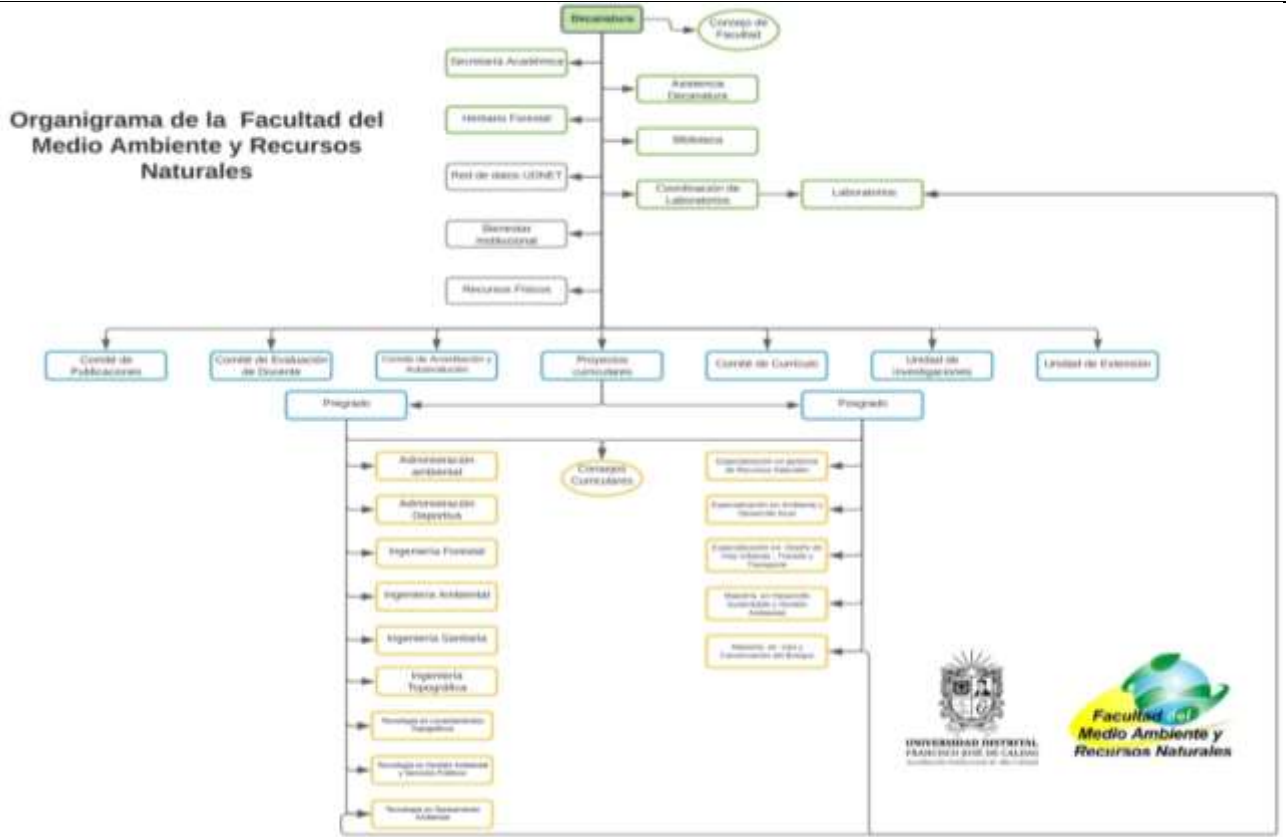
Organigrama de la Facultad del Medio Ambiente y Recursos Naturales

Decanatura

Consejo de Facultad

Secretaría Académica

Asistencia Decanatura

Herbario Forestal

Biblioteca

Red de datos UDNET

Coordinación de Laboratorios

Laboratorios

Bienestar Institucional

Recursos Físicos

Comité de Publicaciones

Comité de Evaluación de Docente

Comité de Acreditación y Autoevaluación

Proyectos curriculares

Comité de Currículo

Unidad de Investigaciones

Unidad de Extensión

Pregrado

Posgrado

Consejos Curriculares

Administración ambiental

Administración Deportiva

Ingeniería Forestal

Ingeniería Ambiental

Ingeniería Sanitaria

Ingeniería Topográfica

Tecnología en Levantamientos Topográficos

Tecnología en Gestión Ambiental y Servicios Públicos

Tecnología en Saneamiento Ambiental

Especialización en gerencia de Recursos Naturales

Especialización en Ambiente y Desarrollo local

Especialización en Diseño de Vías Urbanas, Tránsito y Transporte

Maestría en Desarrollo Sustentable y Gestión Ambiental

Maestría en Manejo y Conservación del Bosque

UNIVERSIDAD DISTRITAL FRANCISCO JOSÉ DE CALDAS

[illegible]

Facultad del Medio Ambiente y Recursos Naturales